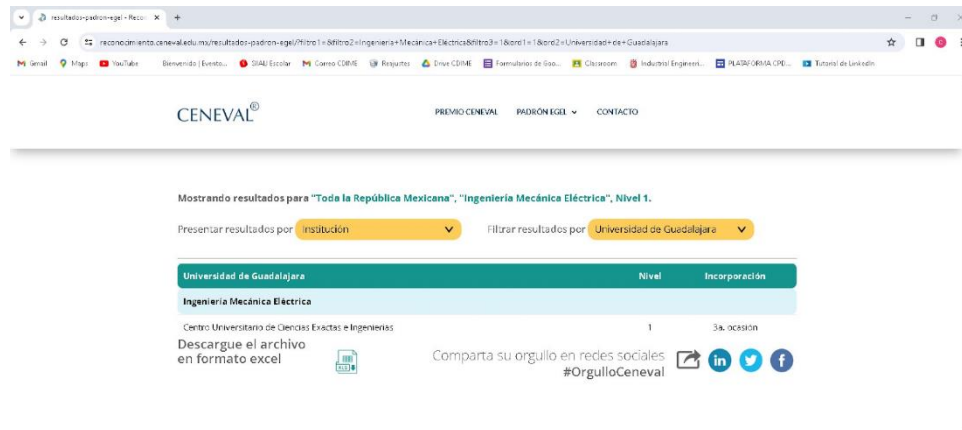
resultados-padron-egel - Recon ×
+
reconocimiento.ceneval.edu.mx/resultados-padron-egel/?filtro1=&filtro2=Ingenieria+Mecanica+Electrica&filtro3=1&ord1=1&ord2=Universidad+de+Guadalajara
Gmail Maps YouTube Bienvenido | Evento... SIIAU Escolar Correo CDIME Respuestas Drive CDIME Formularios de Goo... Classroom Industrial Engineeri... PLATAFORMA CPD... Tutorial de LinkedIn

CENEVAL®

PREMIO CENEVAL PADRÓN EGEL CONTACTO

Mostrando resultados para "Toda la República Mexicana", "Ingeniería Mecánica Eléctrica", Nivel 1.

Presentar resultados por Institución

Filtrar resultados por Universidad de Guadalajara

| Universidad de Guadalajara | Nivel | Incorporación |
|---|---|---|
| Ingeniería Mecánica Eléctrica | | |
| Centro Universitario de Ciencias Exactas e Ingenierías | 1 | 3a. ocasión |

Descargue el archivo en formato excel

XLS

Comparta su orgullo en redes sociales #OrgulloCeneval